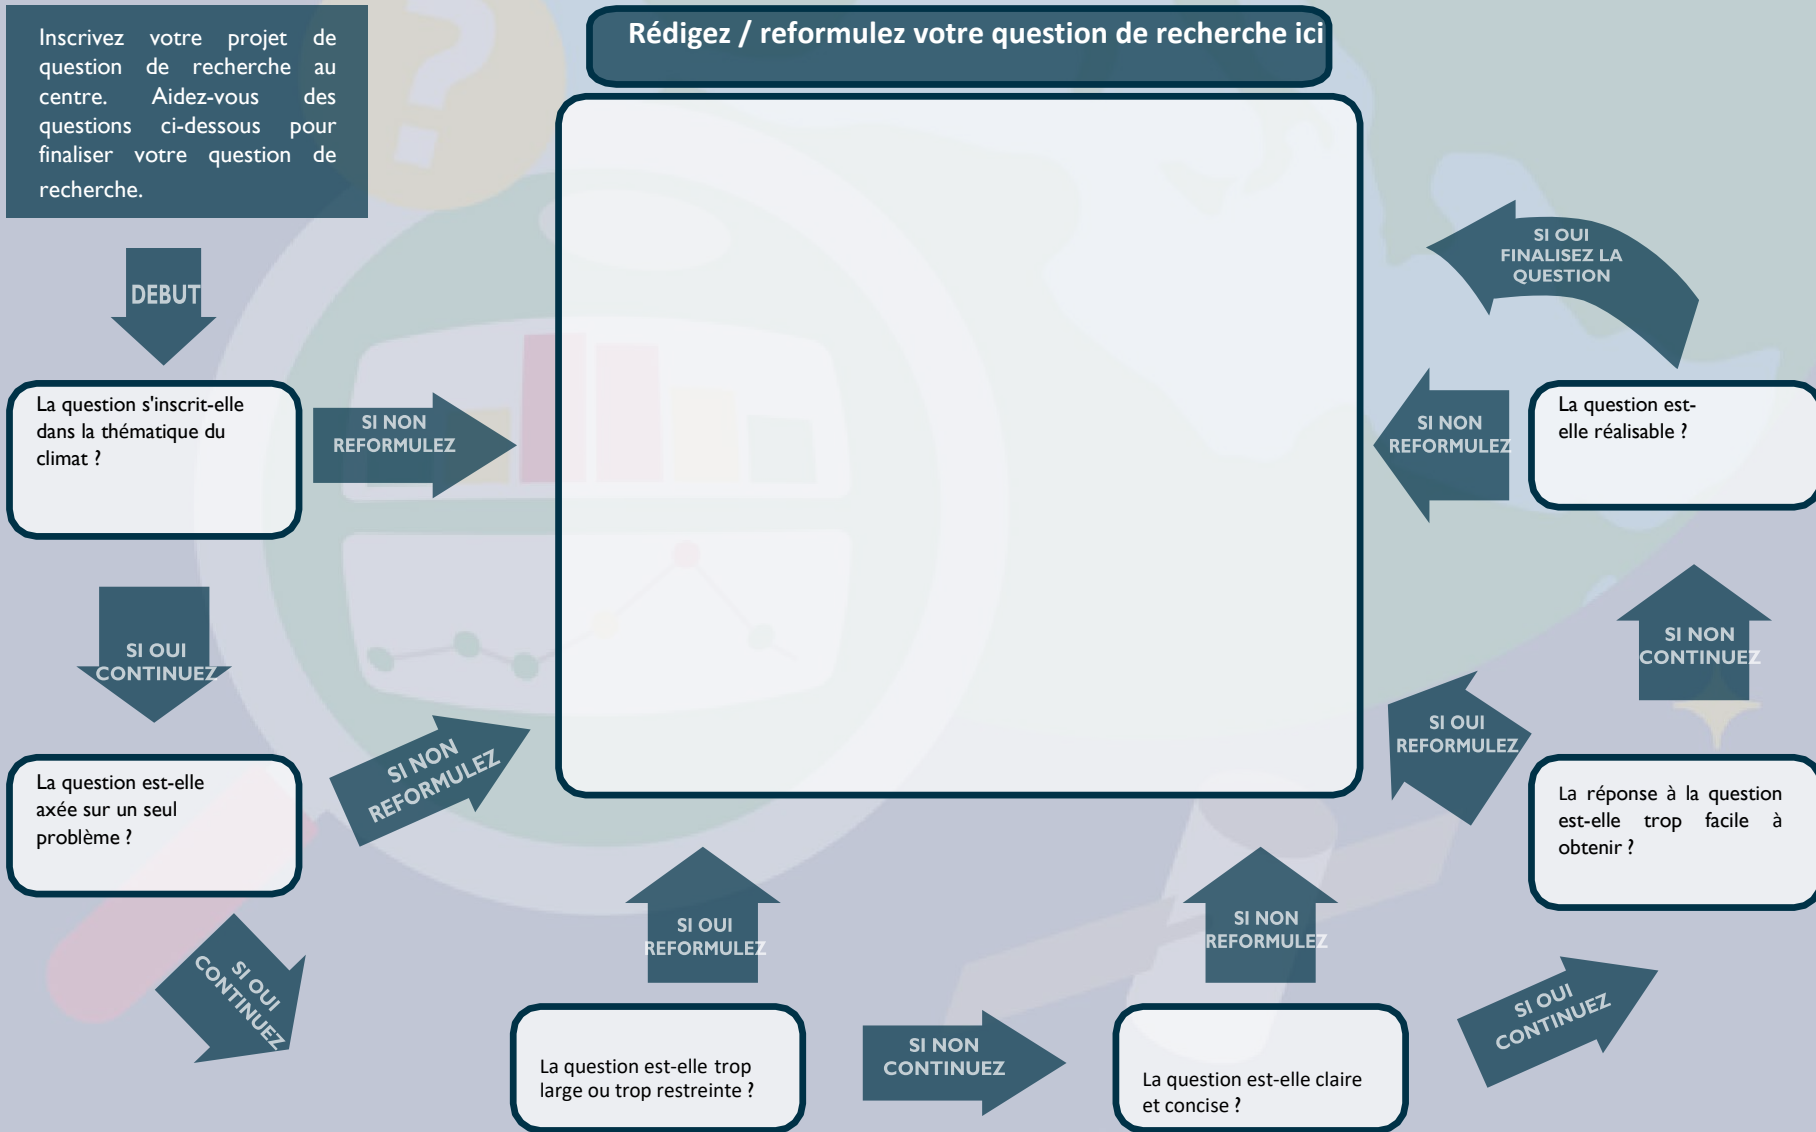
Inscrivez votre projet de question de recherche au centre. Aidez-vous des questions ci-dessous pour finaliser votre question de recherche.

Rédigez / reformulez votre question de recherche ici

DEBUT

La question s'inscrit-elle dans la thématique du climat ?

SI NON REFORMULEZ

SI OUI CONTINUEZ

La question est-elle axée sur un seul problème ?

SI NON REFORMULEZ

SI OUI CONTINUEZ

La question est-elle trop large ou trop restreinte ?

SI OUI REFORMULEZ

SI NON CONTINUEZ

La question est-elle claire et concise ?

SI NON REFORMULEZ

SI OUI CONTINUEZ

La réponse à la question est-elle trop facile à obtenir ?

SI OUI REFORMULEZ

SI NON CONTINUEZ

La question est-elle réalisable ?

SI NON REFORMULEZ

SI OUI FINALISEZ LA QUESTION